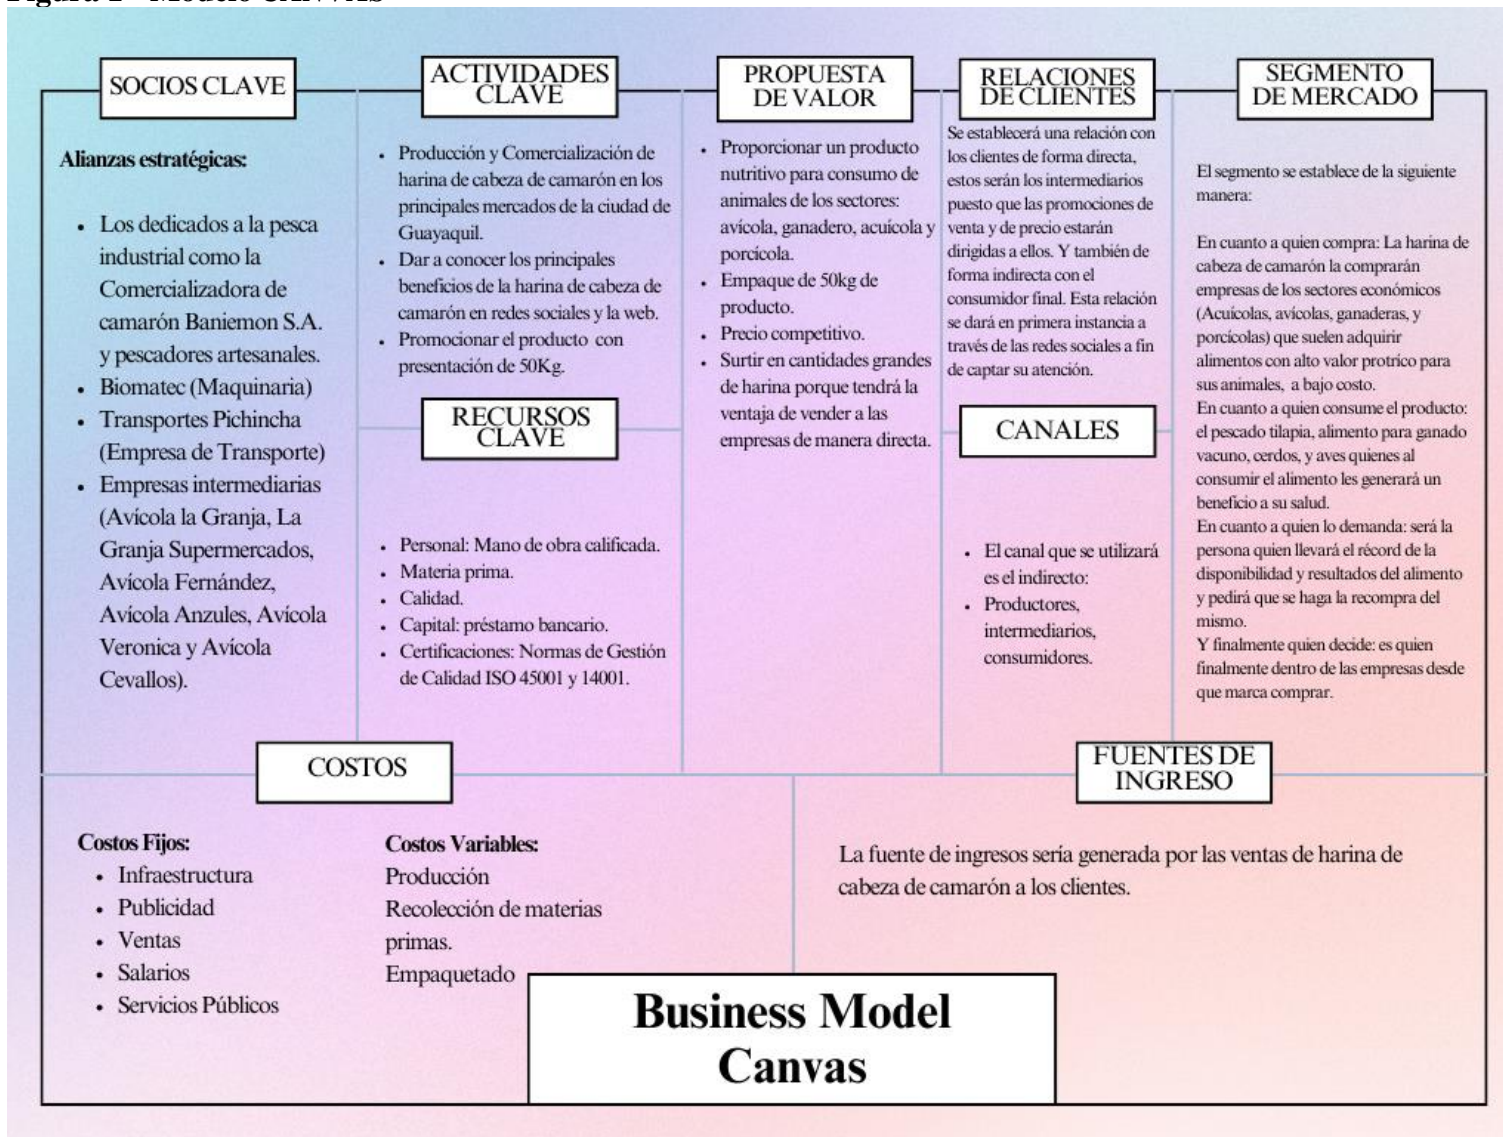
Figura 1 - Modelo CANVAS

SOCIOS CLAVE

Alianzas estratégicas:

- Los dedicados a la pesca industrial como la Comercializadora de camarón Baniemon S.A. y pescadores artesanales.
- Biomatec (Maquinaria)
- Transportes Pichincha (Empresa de Transporte)
- Empresas intermediarias (Avícola la Granja, La Granja Supermercados, Avícola Fernández, Avícola Anzules, Avícola Veronica y Avícola Cevallos).

ACTIVIDADES CLAVE

- Producción y Comercialización de harina de cabeza de camarón en los principales mercados de la ciudad de Guayaquil.
- Dar a conocer los principales beneficios de la harina de cabeza de camarón en redes sociales y la web.
- Promocionar el producto con presentación de 50Kg.

RECURSOS CLAVE

- Personal: Mano de obra calificada.
- Materia prima.
- Calidad.
- Capital: préstamo bancario.
- Certificaciones: Normas de Gestión de Calidad ISO 45001 y 14001.

PROPUESTA DE VALOR

- Proporcionar un producto nutritivo para consumo de animales de los sectores: avícola, ganadero, acuícola y porcícola.
- Empaque de 50kg de producto.
- Precio competitivo.
- Surtir en cantidades grandes de harina porque tendrá la ventaja de vender a las empresas de manera directa.

RELACIONES DE CLIENTES

Se establecerá una relación con los clientes de forma directa, estos serán los intermediarios puesto que las promociones de venta y de precio estarán dirigidas a ellos. Y también de forma indirecta con el consumidor final. Esta relación se dará en primera instancia a través de las redes sociales a fin de captar su atención.

CANALES

- El canal que se utilizará es el indirecto:
- Productores, intermediarios, consumidores.

SEGMENTO DE MERCADO

El segmento se establece de la siguiente manera:

En cuanto a quien compra: La harina de cabeza de camarón la comprarán empresas de los sectores económicos (Acuícolas, avícolas, ganaderas, y porcícolas) que suelen adquirir alimentos con alto valor protrico para sus animales, a bajo costo.
En cuanto a quien consume el producto: el pescado tilapia, alimento para ganado vacuno, cerdos, y aves quienes al consumir el alimento les generará un beneficio a su salud.
En cuanto a quien lo demanda: será la persona quien llevará el récord de la disponibilidad y resultados del alimento y pedirá que se haga la recompra del mismo.
Y finalmente quien decide: es quien finalmente dentro de las empresas desde que marca comprar.

COSTOS

Costos Fijos:
- Infraestructura
- Publicidad
- Ventas
- Salarios
- Servicios Públicos

Costos Variables:
Producción
Recolección de materias primas.
Empaquetado

FUENTES DE INGRESO

La fuente de ingresos sería generada por las ventas de harina de cabeza de camarón a los clientes.

Business Model Canvas